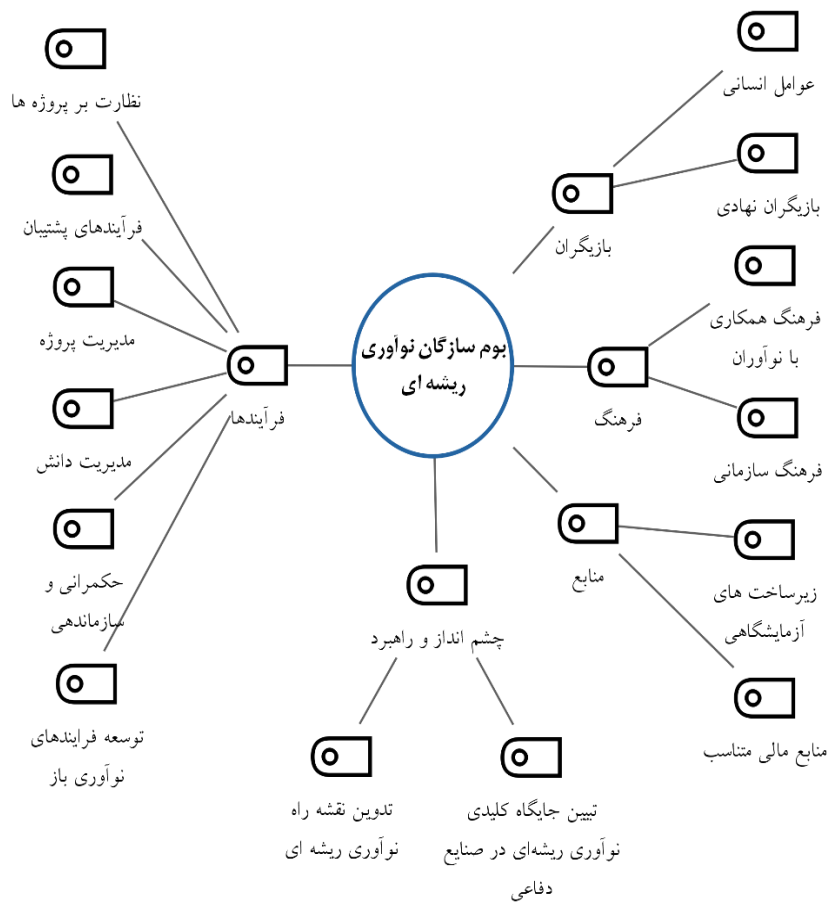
بوم سازگان نوآوری ریشه ای

بازیگران

عوامل انسانی

بازیگران نهادی

فرهنگ

فرهنگ همکاری با نوآوران

فرهنگ سازمانی

منابع

زیرساخت های آزمایشگاهی

منابع مالی متناسب

چشم انداز و راهبرد

تبیین جایگاه کلیدی نوآوری ریشه‌ای در صنایع دفاعی

تدوین نقشه راه نوآوری ریشه ای

فرآیندها

نظارت بر پروژه ها

فرآیندهای پشتیبان

مدیریت پروژه

مدیریت دانش

حکمرانی و سازماندهی

توسعه فرایندهای نوآوری باز